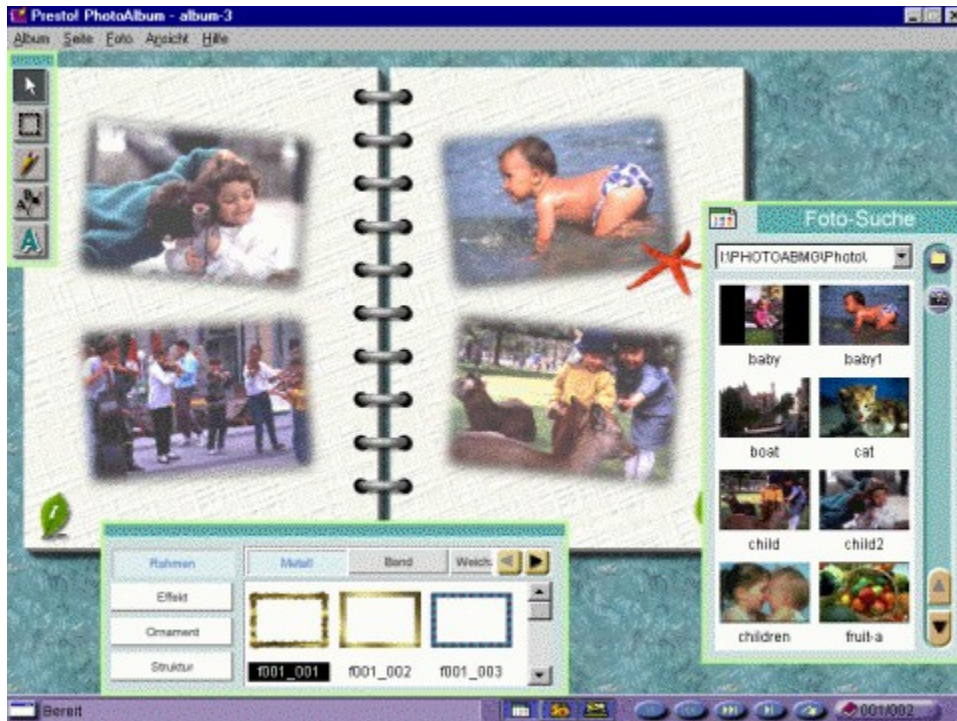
Presto! PhotoAlbum - album-3

Album Seite Foto Ansicht Hilfe

Foto-Suche

I:\PHOTOABMG\Photo\

baby
baby1
boat
cat
child
child2
children
fruit-a

Rahmen
Effekt
Ornament
Struktur

Metall
Band
Weich

f001_001
f001_002
f001_003

Bereit

001/002